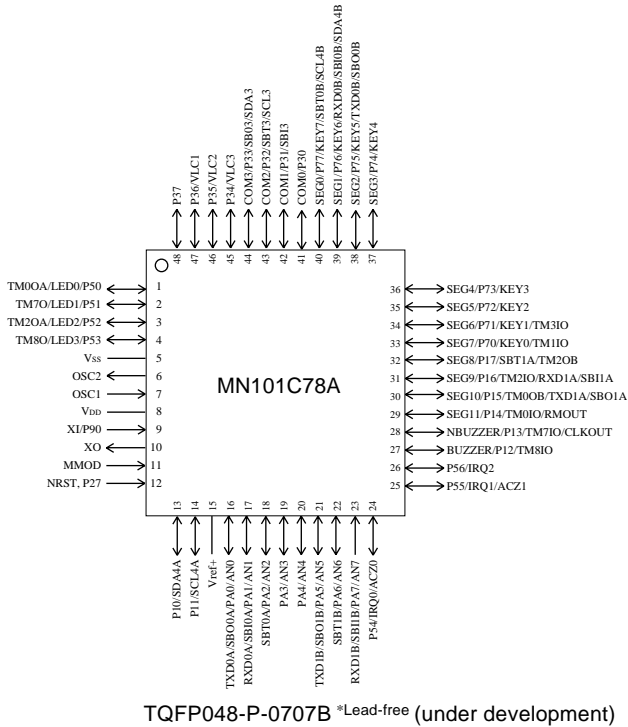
P37 48
P36/VLC1 47
P35/VLC2 46
P34/VLC3 45
COM3/P33/SB03/SDA3 44
COM2/P32/SBT3/SCL3 43
COM1/P31/SBI3 42
COM0/P30 41
SEG0/P77/KEY7/SBT0B/SCL4B 40
SEG1/P76/KEY6/RXD0B/SBI0B/SDA4B 39
SEG2/P75/KEY5/TXD0B/SBO0B 38
SEG3/P74/KEY4 37

TM0OA/LED0/P50 1
TM7O/LED1/P51 2
TM2OA/LED2/P52 3
TM8O/LED3/P53 4
VSS 5
OSC2 6
OSC1 7
VDD 8
XI/P90 9
XO 10
MMOD 11
NRST, P27 12

MN101C78A

36 SEG4/P73/KEY3
35 SEG5/P72/KEY2
34 SEG6/P71/KEY1/TM3IO
33 SEG7/P70/KEY0/TM1IO
32 SEG8/P17/SBT1A/TM2OB
31 SEG9/P16/TM2IO/RXD1A/SBI1A
30 SEG10/P15/TM0OB/TXD1A/SBO1A
29 SEG11/P14/TM0IO/RMOUT
28 NBUZZER/P13/TM7IO/CLKOUT
27 BUZZER/P12/TM8IO
26 P56/IRQ2
25 P55/IRQ1/ACZ1

13 P10/SDA4A
14 P11/SCL4A
15 Vref+
16 TXD0A/SBO0A/PA0/AN0
17 RXD0A/SBI0A/PA1/AN1
18 SBT0A/PA2/AN2
19 PA3/AN3
20 PA4/AN4
21 TXD1B/SBO1B/PA5/AN5
22 SBT1B/PA6/AN6
23 RXD1B/SBI1B/PA7/AN7
24 P54/IRQ0/ACZ0

TQFP048-P-0707B *Lead-free (under development)